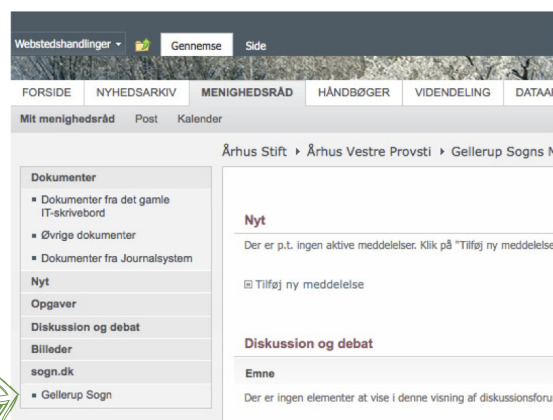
Webstedshandlinger ▾ Gennemse Side

FORSIDE NYHEDSARKIV MENIGHEDSRÅD HÅNDBØGER VIDENDELING DATAA

Mit menighedsråd Post Kalender

Århus Stift ▸ Århus Vestre Provsti ▸ Gellerup Sogns M

Dokumenter
▪ Dokumenter fra det gamle IT-skrivebord
▪ Øvrige dokumenter
▪ Dokumenter fra Journalsystem
Nyt
Opgaver
Diskussion og debat
Billeder
sogn.dk
▪ Gellerup Sogn

Nyt

Der er p.t. ingen aktive meddelelser. Klik på "Tilføj ny meddelelse

⊞ Tilføj ny meddelelse

Diskussion og debat

Emne

Der er ingen elementer at vise i denne visning af diskussionsforu